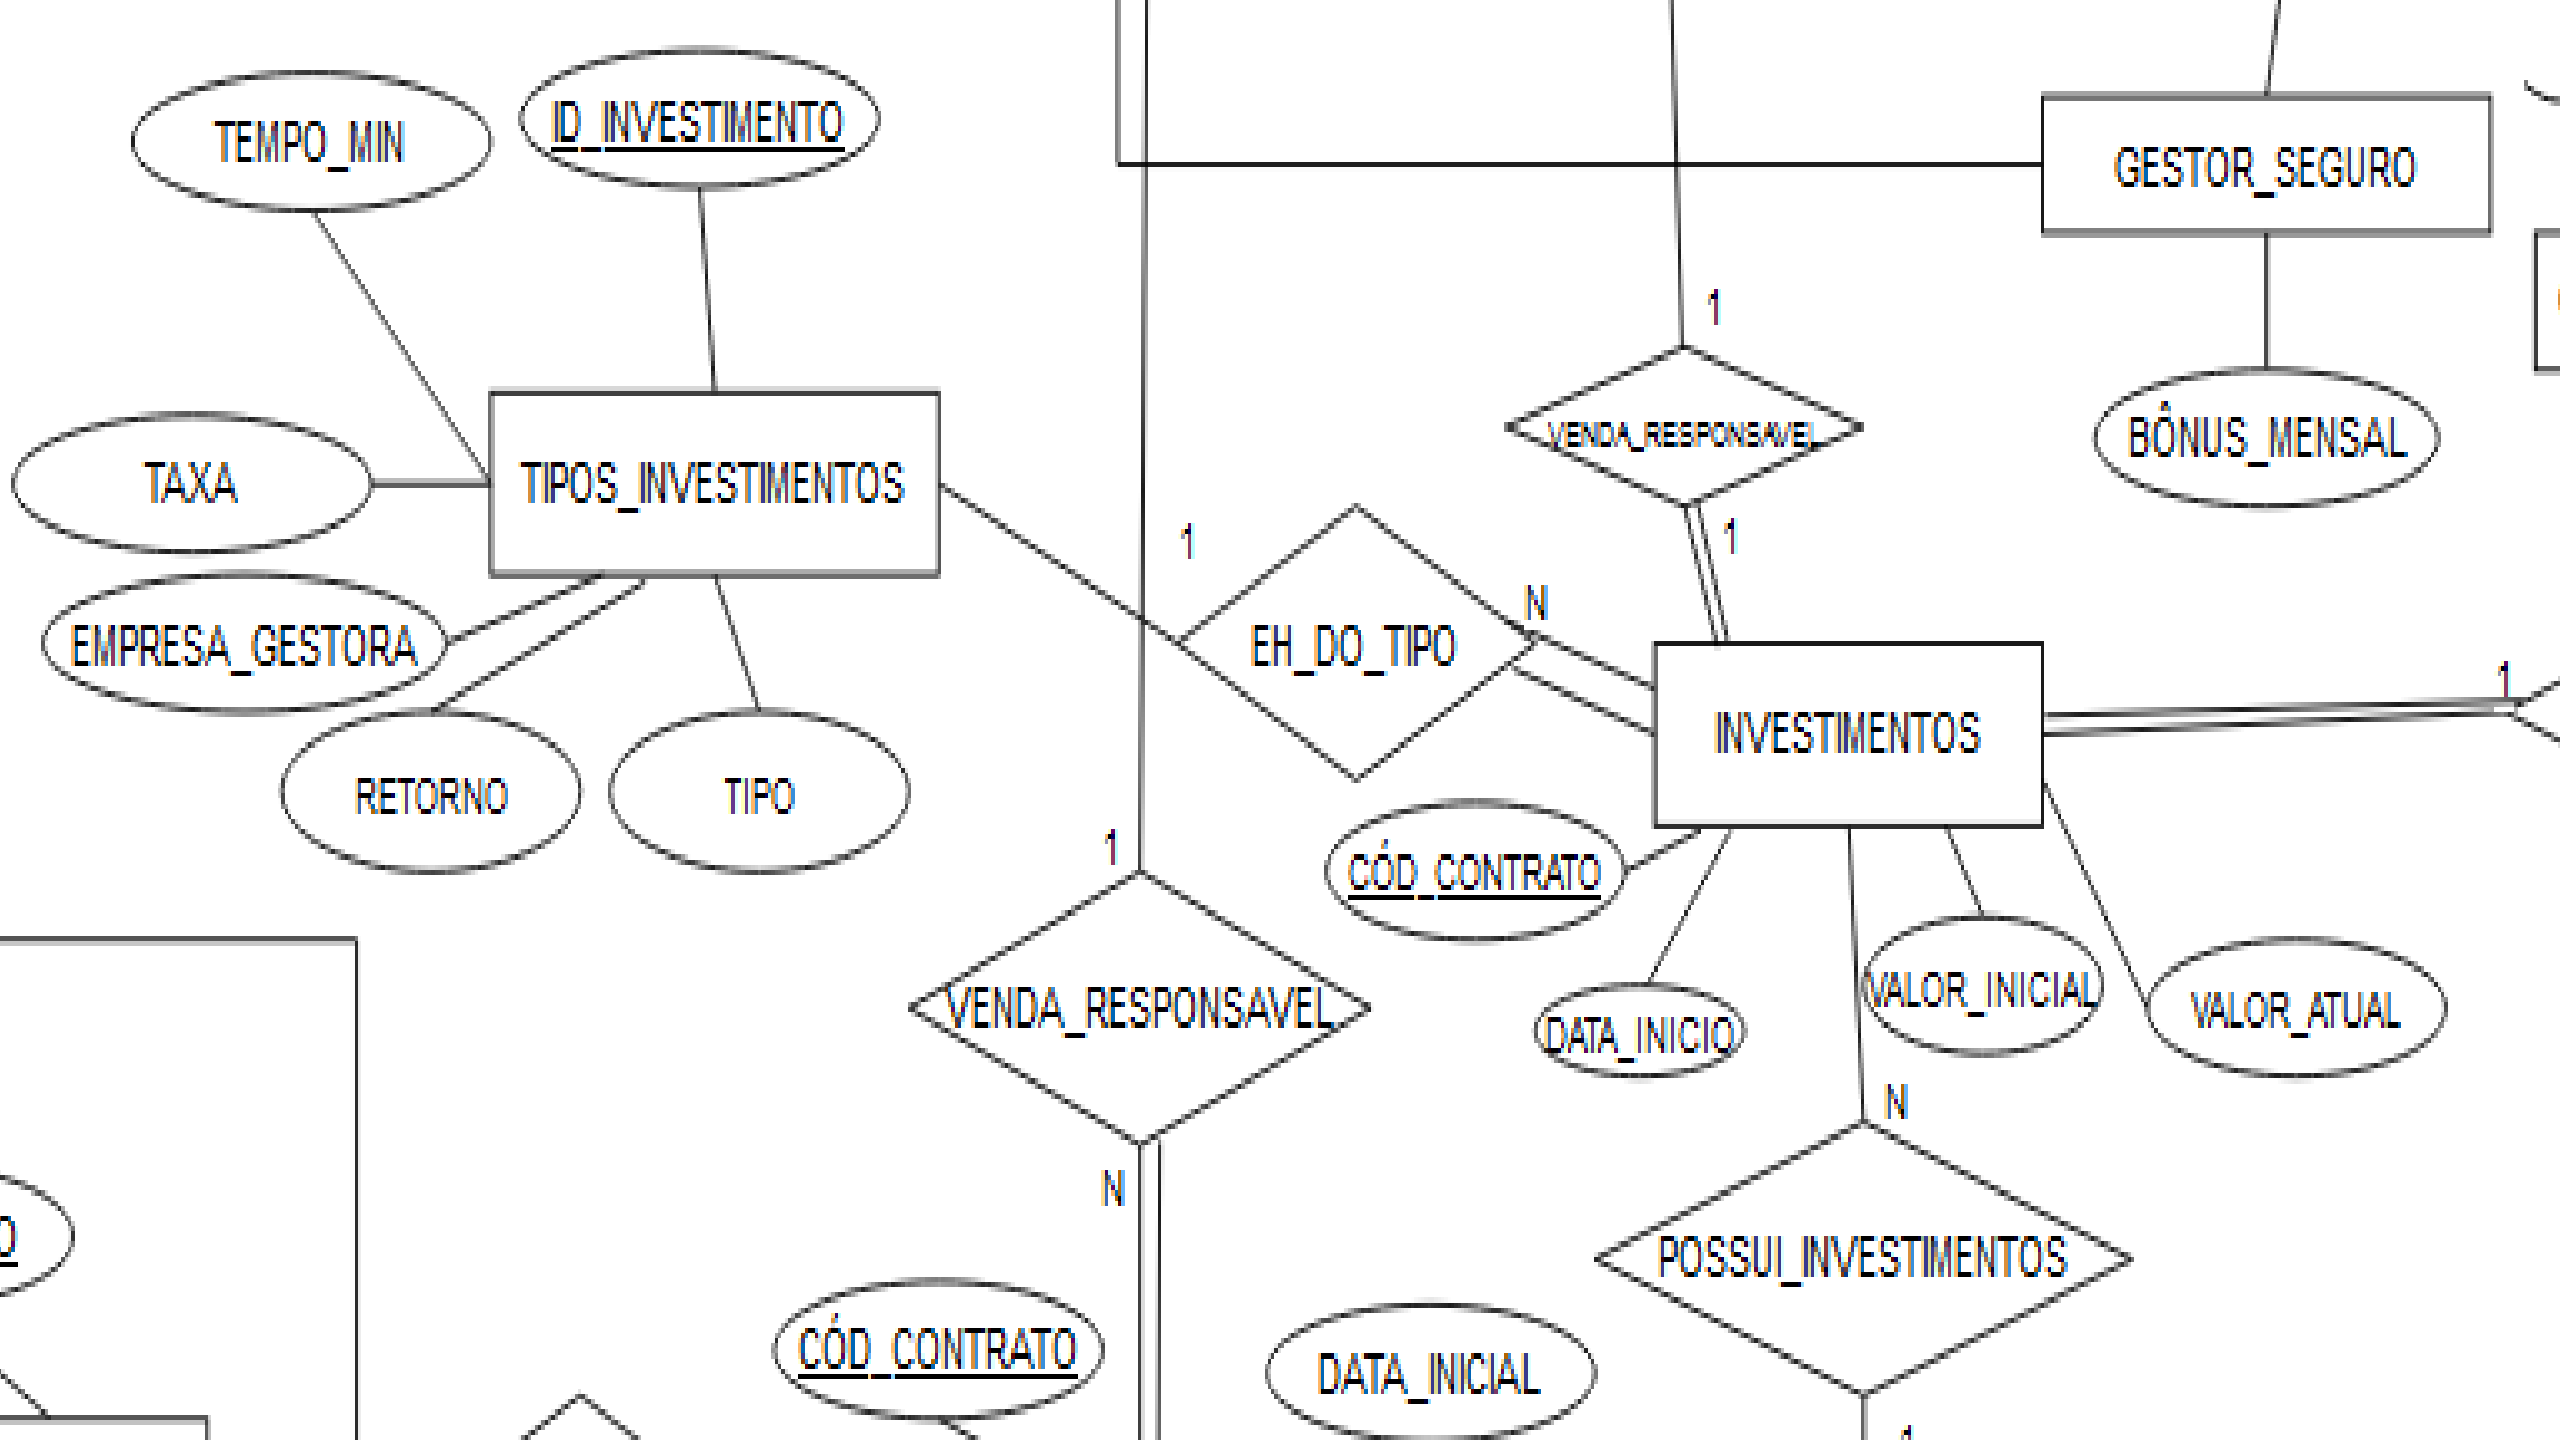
TEMPO_MIN

ID_INVESTIMENTO

GESTOR_SEGURO

1

VENDA_RESPONSAVEL

BÔNUS_MENSAL

TAXA

TIPOS_INVESTIMENTOS

1

1

EH_DO_TIPO

N

EMPRESA_GESTORA

INVESTIMENTOS

1

RETORNO

TIPO

1

CÓD_CONTRATO

VENDA_RESPONSAVEL

DATA_INICIO

VALOR_INICIAL

VALOR_ATUAL

N

N

O

POSSUI_INVESTIMENTOS

CÓD_CONTRATO

DATA_INICIAL

1